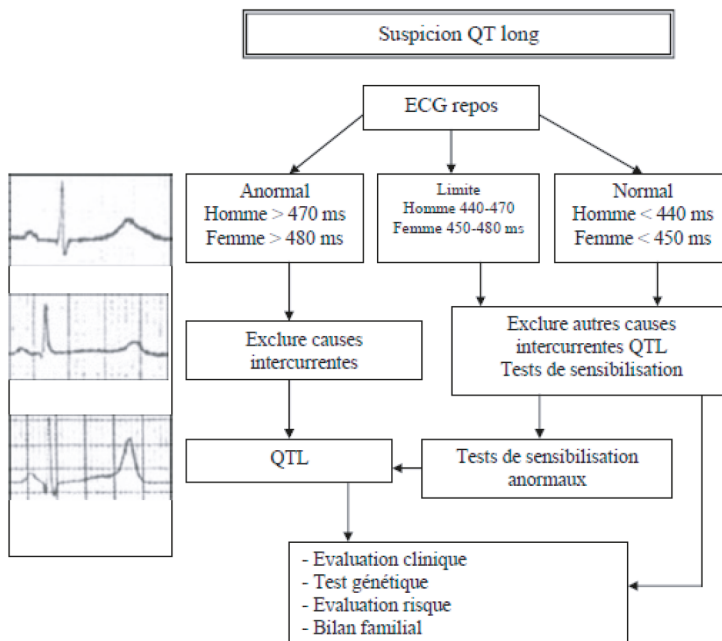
Suspicion QT long

ECG repos

Anormal
Homme > 470 ms
Femme > 480 ms

Limite
Homme 440-470
Femme 450-480 ms

Normal
Homme < 440 ms
Femme < 450 ms

Exclure causes intercurrentes

Exclure autres causes intercurrentes QTL
Tests de sensibilisation

QTL

Tests de sensibilisation anormaux

- Evaluation clinique
- Test génétique
- Evaluation risque
- Bilan familial